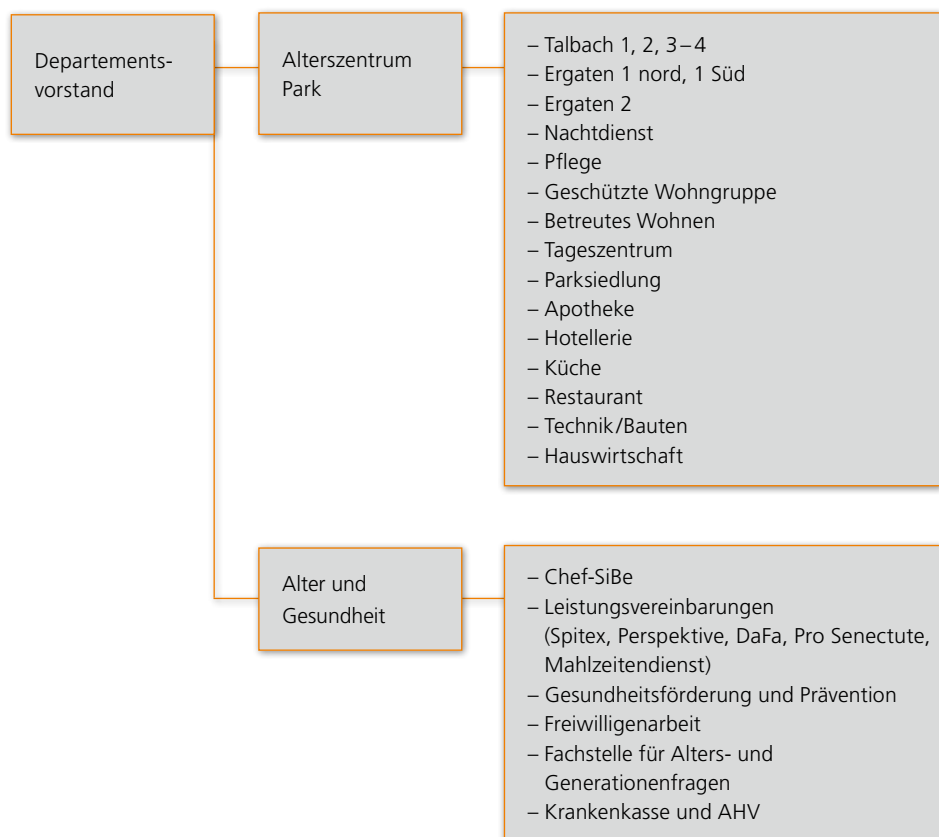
Departementsvorstand

Alterszentrum Park

– Talbach 1, 2, 3–4
– Ergaten 1 nord, 1 Süd
– Ergaten 2
– Nachtdienst
– Pflege
– Geschützte Wohngruppe
– Betreutes Wohnen
– Tageszentrum
– Parksiedlung
– Apotheke
– Hotellerie
– Küche
– Restaurant
– Technik/Bauten
– Hauswirtschaft

Alter und Gesundheit

– Chef-SiBe
– Leistungsvereinbarungen (Spitex, Perspektive, DaFa, Pro Senectute, Mahlzeitendienst)
– Gesundheitsförderung und Prävention
– Freiwilligenarbeit
– Fachstelle für Alters- und Generationenfragen
– Krankenkasse und AHV